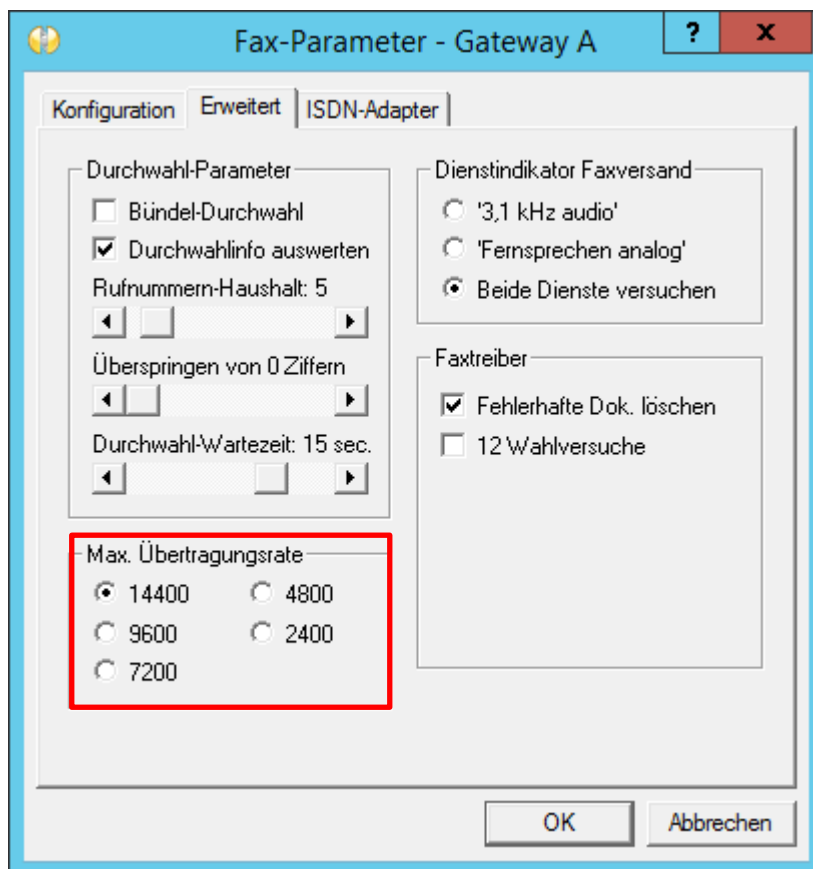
Fax-Parameter - Gateway A
?
X
Konfiguration
Erweitert
ISDN-Adapter

Durchwahl-Parameter
Bündel-Durchwahl
Durchwahlinfo auswerten
Rufnummern-Haushalt: 5
Überspringen von 0 Ziffern
Durchwahl-Wartezeit: 15 sec.

Dienstindikator Faxversand
'3,1 kHz audio'
'Fernsprechen analog'
Beide Dienste versuchen

Faxtreiber
Fehlerhafte Dok. löschen
12 Wahlversuche

Max. Übertragungsrate
14400
4800
9600
2400
7200

OK
Abbrechen